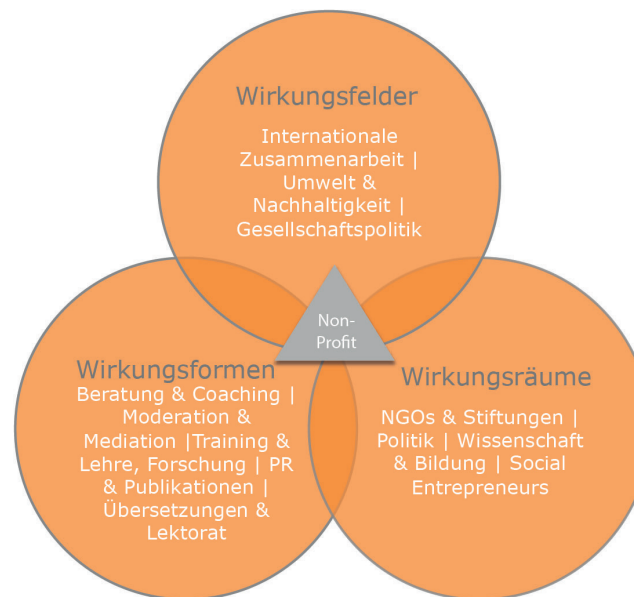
Wirkungsfelder

Internationale Zusammenarbeit | Umwelt & Nachhaltigkeit | Gesellschaftspolitik

Non-Profit

Wirkungsformen

Beratung & Coaching | Moderation & Mediation |Training & Lehre, Forschung | PR & Publikationen | Übersetzungen & Lektorat

Wirkungsräume

NGOs & Stiftungen | Politik | Wissenschaft & Bildung | Social Entrepreneurs